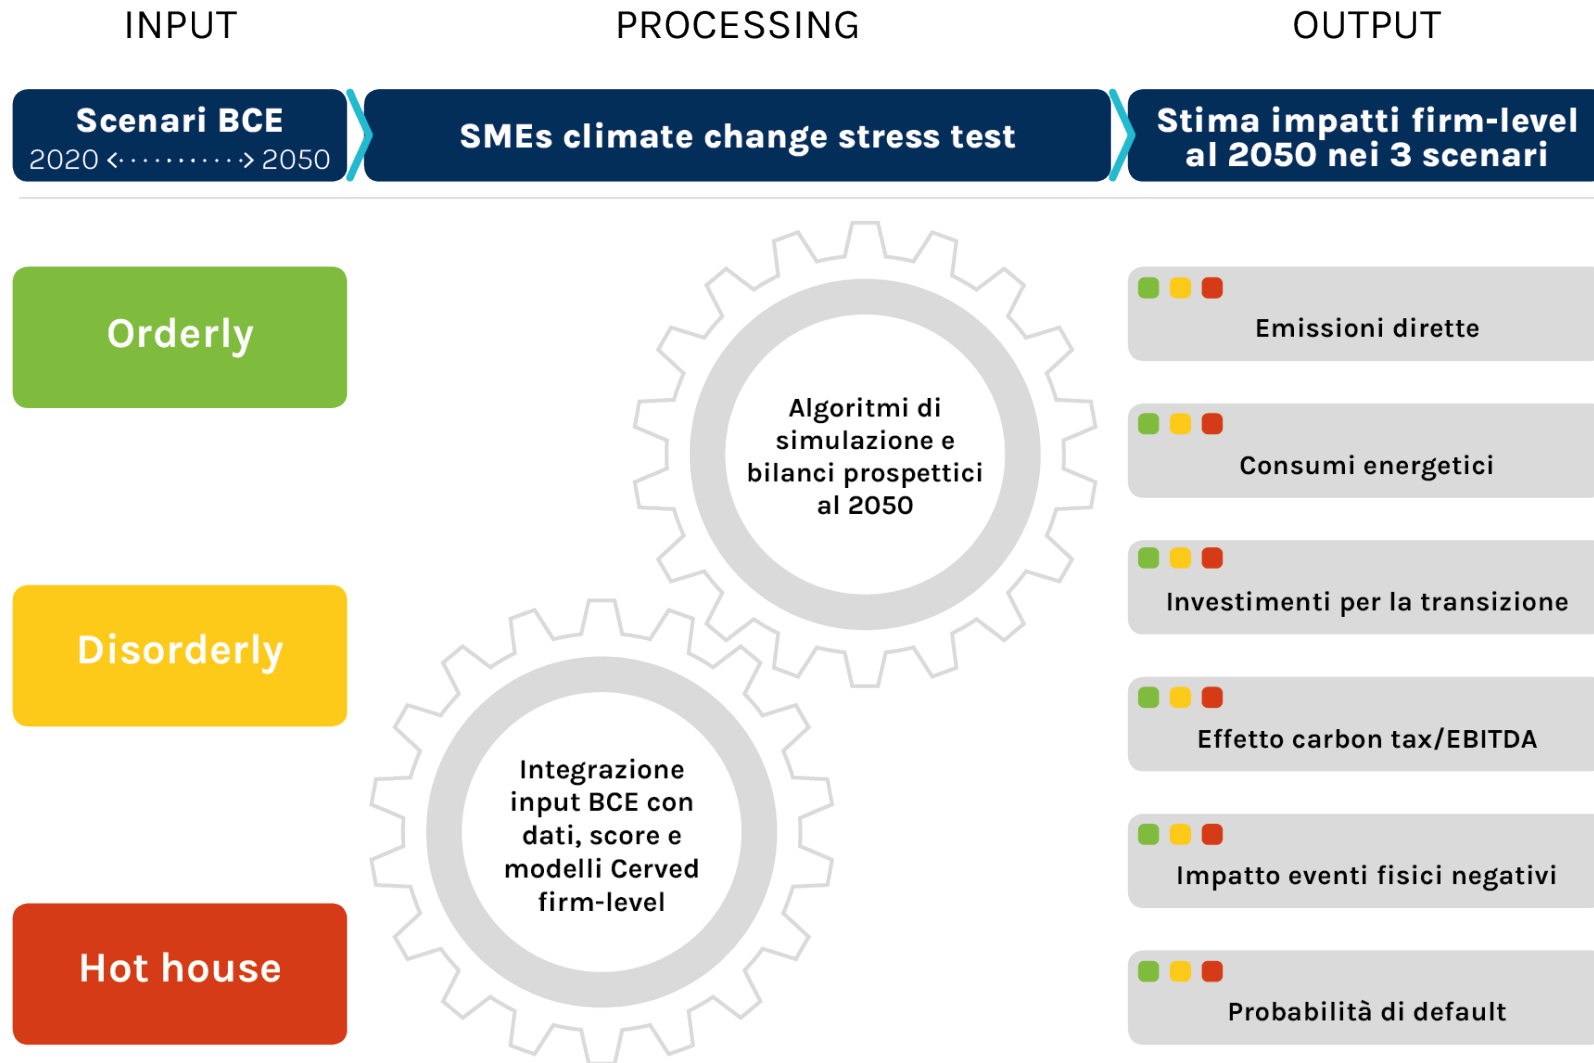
INPUT

PROCESSING

OUTPUT

Scenari BCE
2020 <··········> 2050

SMEs climate change stress test

Stima impatti firm-level al 2050 nei 3 scenari

Orderly

Disorderly

Hot house

Algoritmi di simulazione e bilanci prospettici al 2050

Integrazione input BCE con dati, score e modelli Cerved firm-level

Emissioni dirette

Consumi energetici

Investimenti per la transizione

Effetto carbon tax/EBITDA

Impatto eventi fisici negativi

Probabilità di default